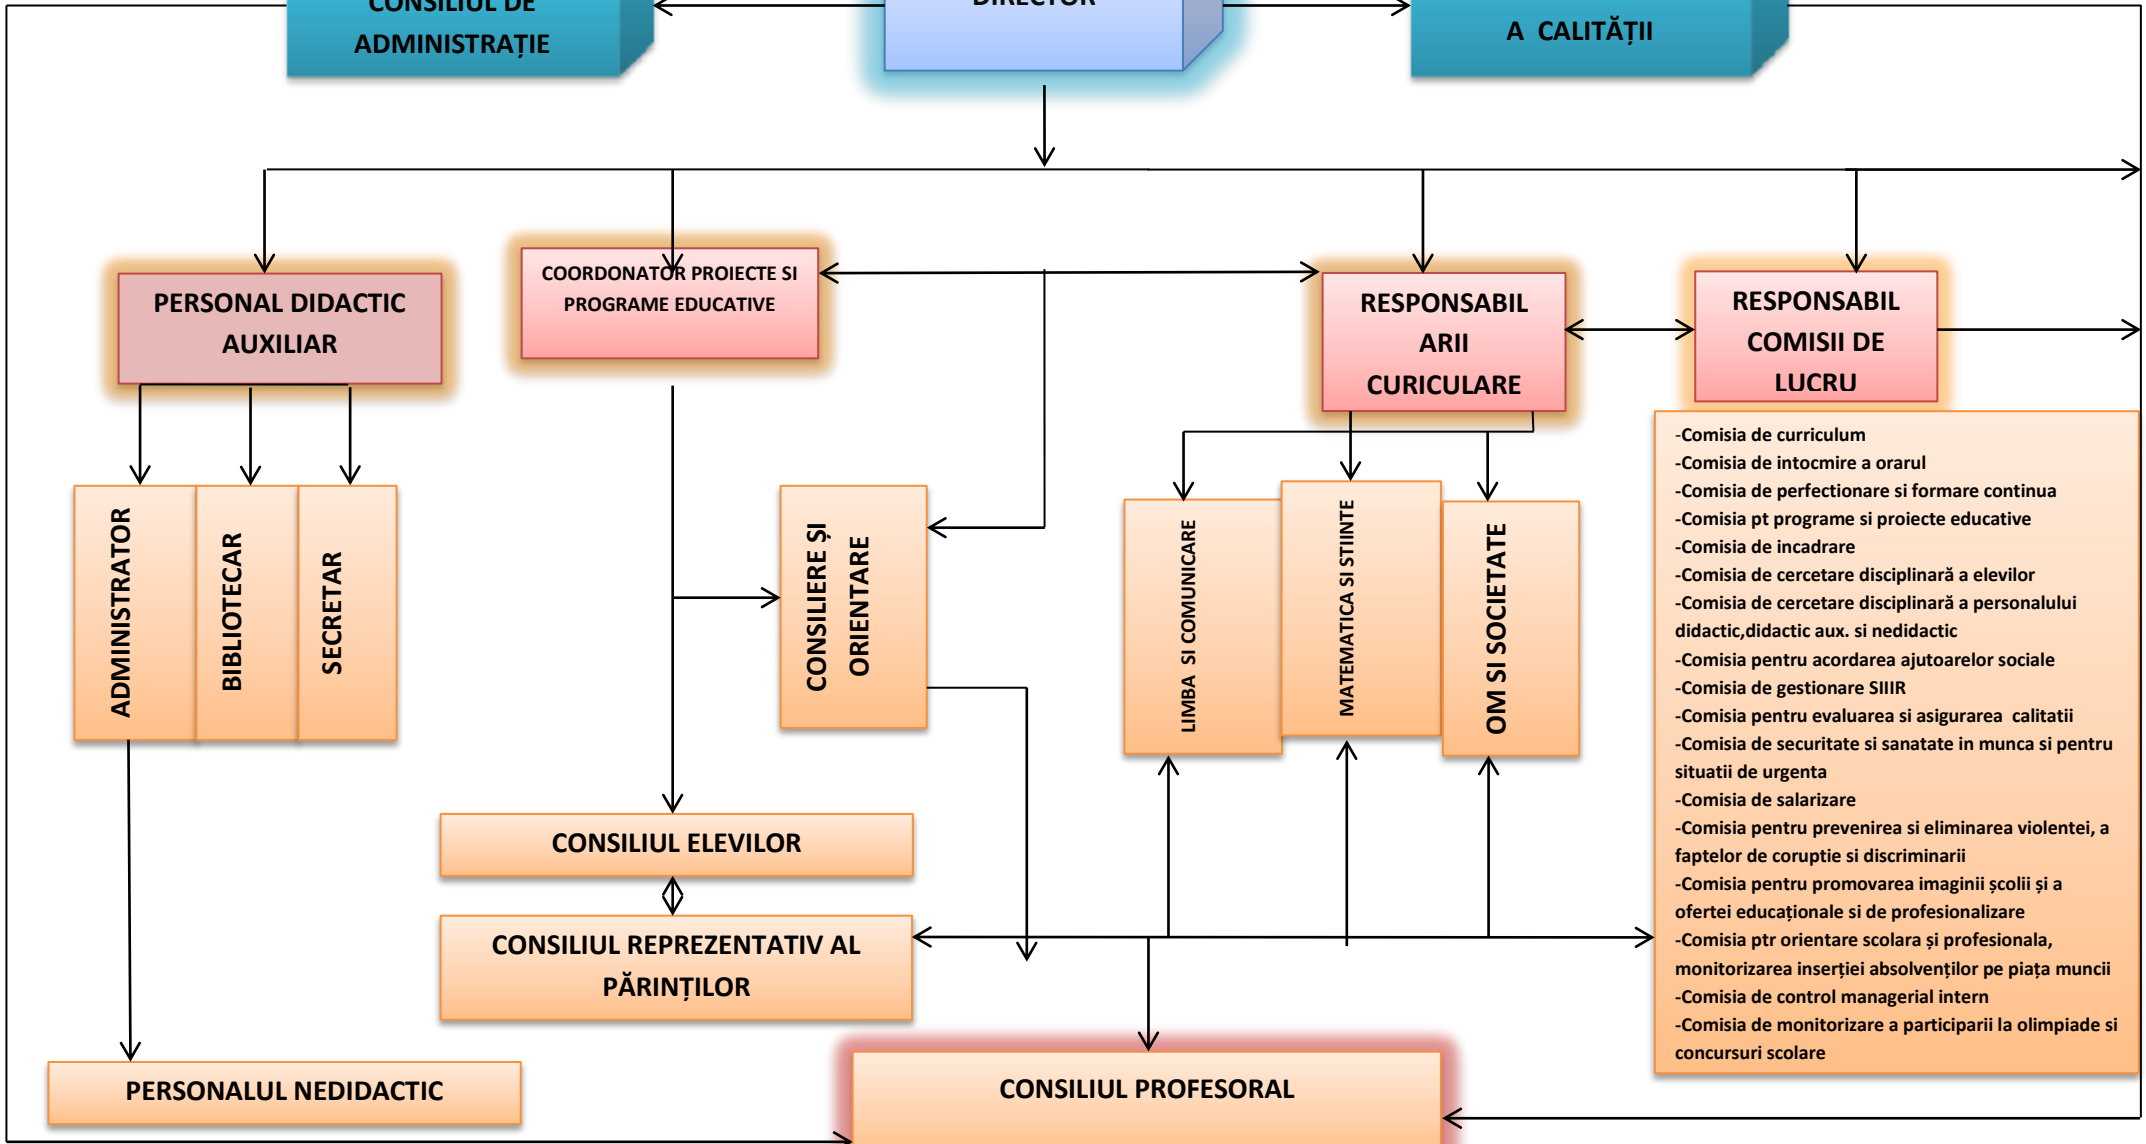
CONSILIUL DE ADMINISTRAȚIE

DIRECTOR

A CALITĂȚII

PERSONAL DIDACTIC AUXILIAR

COORDONATOR PROIECTE SI PROGRAME EDUCATIVE

RESPONSABIL ARII CURICULARE

RESPONSABIL COMISII DE LUCRU

ADMINISTRATOR

BIBLIOTECAR

SECRETAR

CONSILIERE ȘI ORIENTARE

LIMBA SI COMUNICARE

MATEMATICA SI STIINTE

OM SI SOCIETATE

-Comisia de curriculum
-Comisia de intocmire a orarul
-Comisia de perfectionare si formare continua
-Comisia pt programe si proiecte educative
-Comisia de incadrare
-Comisia de cercetare disciplinară a elevilor
-Comisia de cercetare disciplinară a personalului didactic,didactic aux. si nedidactic
-Comisia pentru acordarea ajutoarelor sociale
-Comisia de gestionare SIIIR
-Comisia pentru evaluarea si asigurarea calitatii
-Comisia de securitate si sanatate in munca si pentru situatii de urgenta
-Comisia de salarizare
-Comisia pentru prevenirea si eliminarea violentei, a faptelor de coruptie si discriminarii
-Comisia pentru promovarea imaginii școlii și a ofertei educaționale si de profesionalizare
-Comisia ptr orientare scolara și profesionala, monitorizarea inserției absolvenților pe piața muncii
-Comisia de control managerial intern
-Comisia de monitorizare a participarii la olimpiade si concursuri scolare

CONSILIUL ELEVILOR

CONSILIUL REPREZENTATIV AL PĂRINȚILOR

PERSONALUL NEDIDACTIC

CONSILIUL PROFESORAL